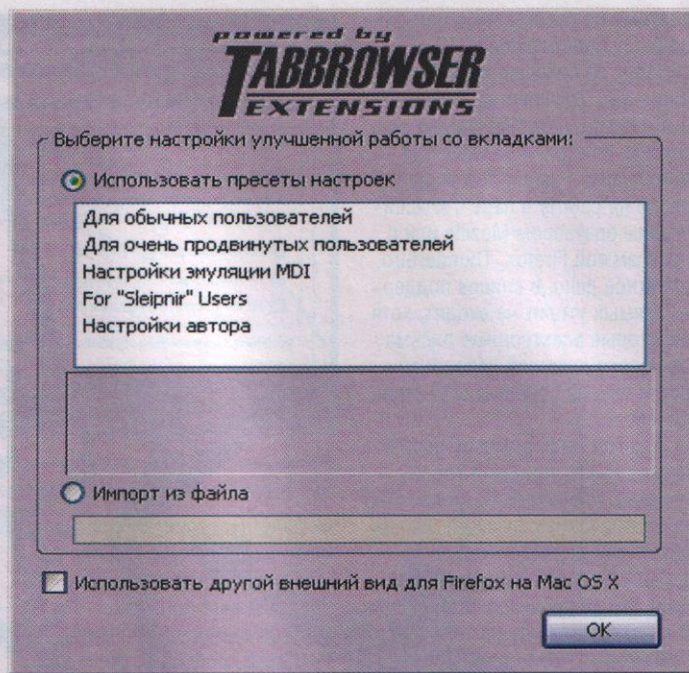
powered by
TABBROWSER
EXTENSIONS

Выберите настройки улучшенной работы со вкладками:

Использовать пресеты настроек

Для обычных пользователей
Для очень продвинутых пользователей
Настройки эмуляции MDI
For "Sleipnir" Users
Настройки автора

Импорт из файла

Использовать другой внешний вид для Firefox на Mac OS X

OK